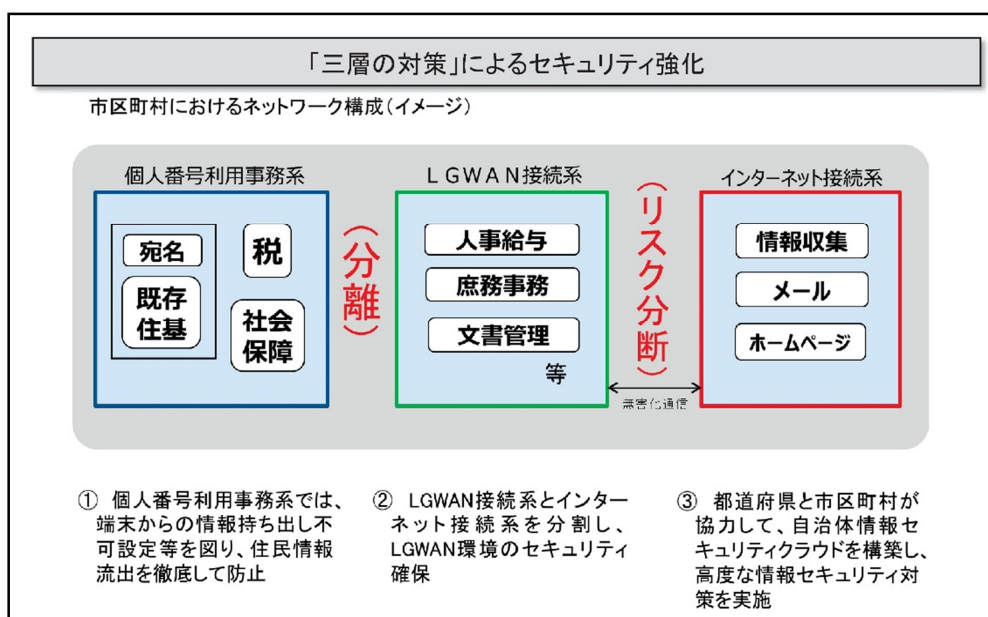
「三層の対策」によるセキュリティ強化

市区町村におけるネットワーク構成（イメージ）

個人番号利用事務系

宛名

既存住基

税

社会保障

（分離）

ＬＧＷＡＮ接続系

人事給与

庶務事務

文書管理

等

（リスク分断）

無害化通信

インターネット接続系

情報収集

メール

ホームページ

① 個人番号利用事務系では、端末からの情報持ち出し不可設定等を図り、住民情報流出を徹底して防止

② LGWAN接続系とインターネット接続系を分割し、LGWAN環境のセキュリティ確保

③ 都道府県と市区町村が協力して、自治体情報セキュリティクラウドを構築し、高度な情報セキュリティ対策を実施